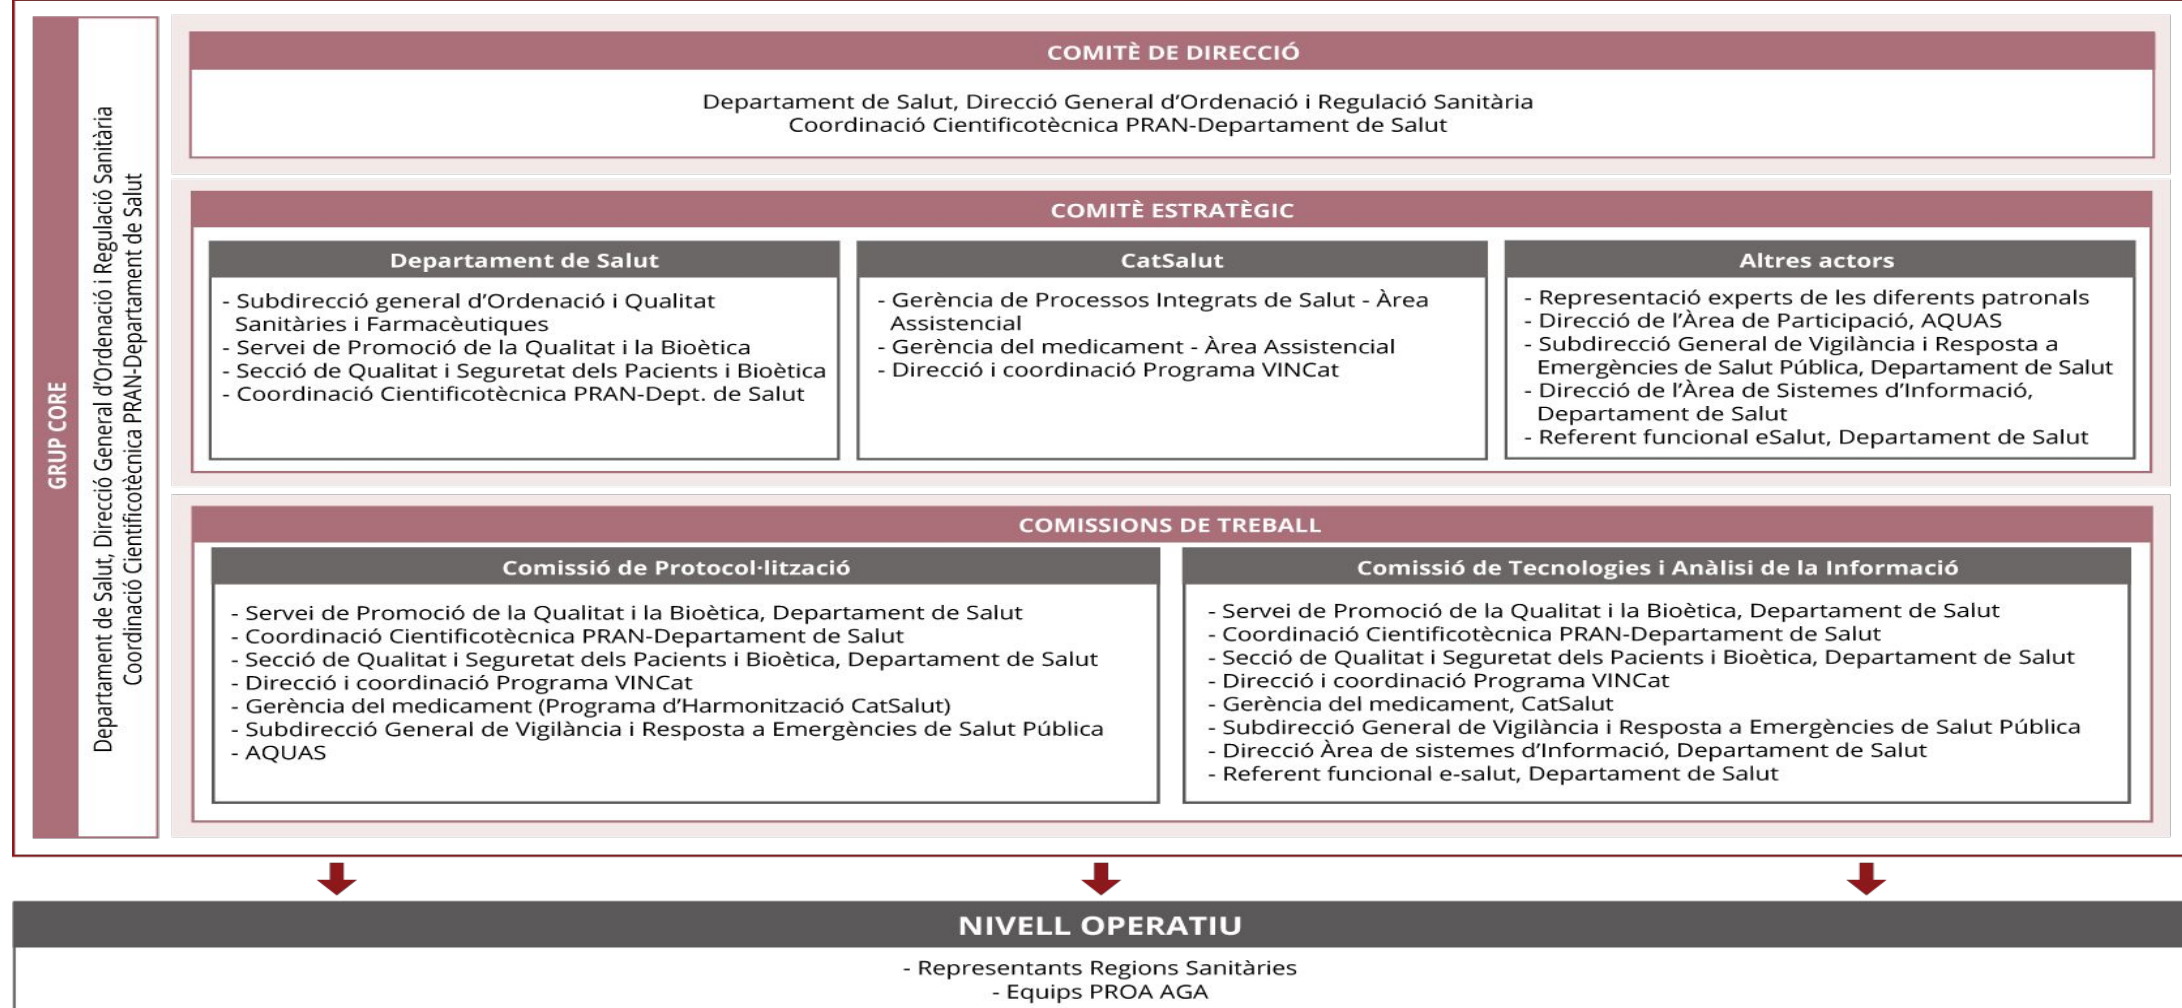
GRUP CORE

Departament de Salut, Direcció General d'Ordenació i Regulació Sanitària
Coordinació Cientificotècnica PRAN-Departament de Salut

COMITÈ DE DIRECCIÓ

Departament de Salut, Direcció General d'Ordenació i Regulació Sanitària
Coordinació Cientificotècnica PRAN-Departament de Salut

COMITÈ ESTRATÈGIC

Departament de Salut

- Subdirecció general d'Ordenació i Qualitat Sanitàries i Farmacèutiques
- Servei de Promoció de la Qualitat i la Bioètica
- Secció de Qualitat i Seguretat dels Pacients i Bioètica
- Coordinació Cientificotècnica PRAN-Dept. de Salut

CatSalut

- Gerència de Processos Integrats de Salut - Àrea Assistencial
- Gerència del medicament - Àrea Assistencial
- Direcció i coordinació Programa VINCat

Altres actors

- Representació experts de les diferents patronals
- Direcció de l'Àrea de Participació, AQUAS
- Subdirecció General de Vigilància i Resposta a Emergències de Salut Pública, Departament de Salut
- Direcció de l'Àrea de Sistemes d'Informació, Departament de Salut
- Referent funcional eSalut, Departament de Salut

COMISSIONS DE TREBALL

Comissió de Protocol·lització

- Servei de Promoció de la Qualitat i la Bioètica, Departament de Salut
- Coordinació Cientificotècnica PRAN-Departament de Salut
- Secció de Qualitat i Seguretat dels Pacients i Bioètica, Departament de Salut
- Direcció i coordinació Programa VINCat
- Gerència del medicament (Programa d'Harmonització CatSalut)
- Subdirecció General de Vigilància i Resposta a Emergències de Salut Pública
- AQUAS

Comissió de Tecnologies i Anàlisi de la Informació

- Servei de Promoció de la Qualitat i la Bioètica, Departament de Salut
- Coordinació Cientificotècnica PRAN-Departament de Salut
- Secció de Qualitat i Seguretat dels Pacients i Bioètica, Departament de Salut
- Direcció i coordinació Programa VINCat
- Gerència del medicament, CatSalut
- Subdirecció General de Vigilància i Resposta a Emergències de Salut Pública
- Direcció Àrea de sistemes d'Informació, Departament de Salut
- Referent funcional e-salut, Departament de Salut

NIVELL OPERATIU

- Representants Regions Sanitàries
- Equips PROA AGA